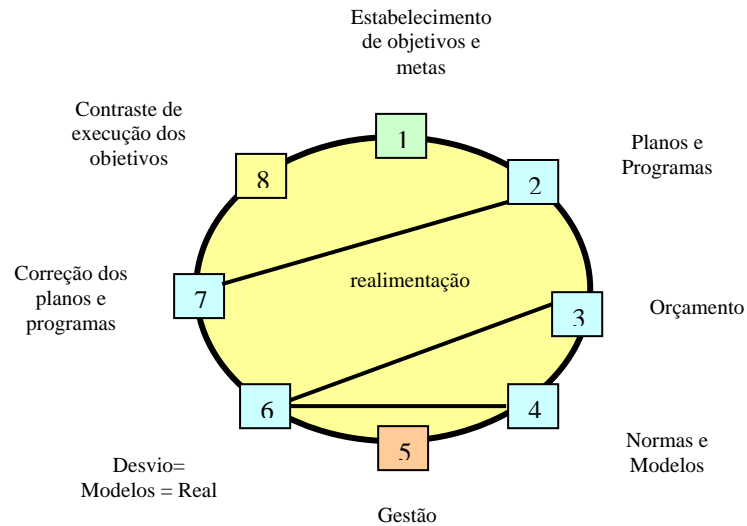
Estabelecimento de objetivos e metas

1

Contraste de execução dos objetivos

8

Planos e Programas

2

realimentação

Correção dos planos e programas

7

Orçamento

3

6

4

Normas e Modelos

5

Desvio= Modelos = Real

Gestão